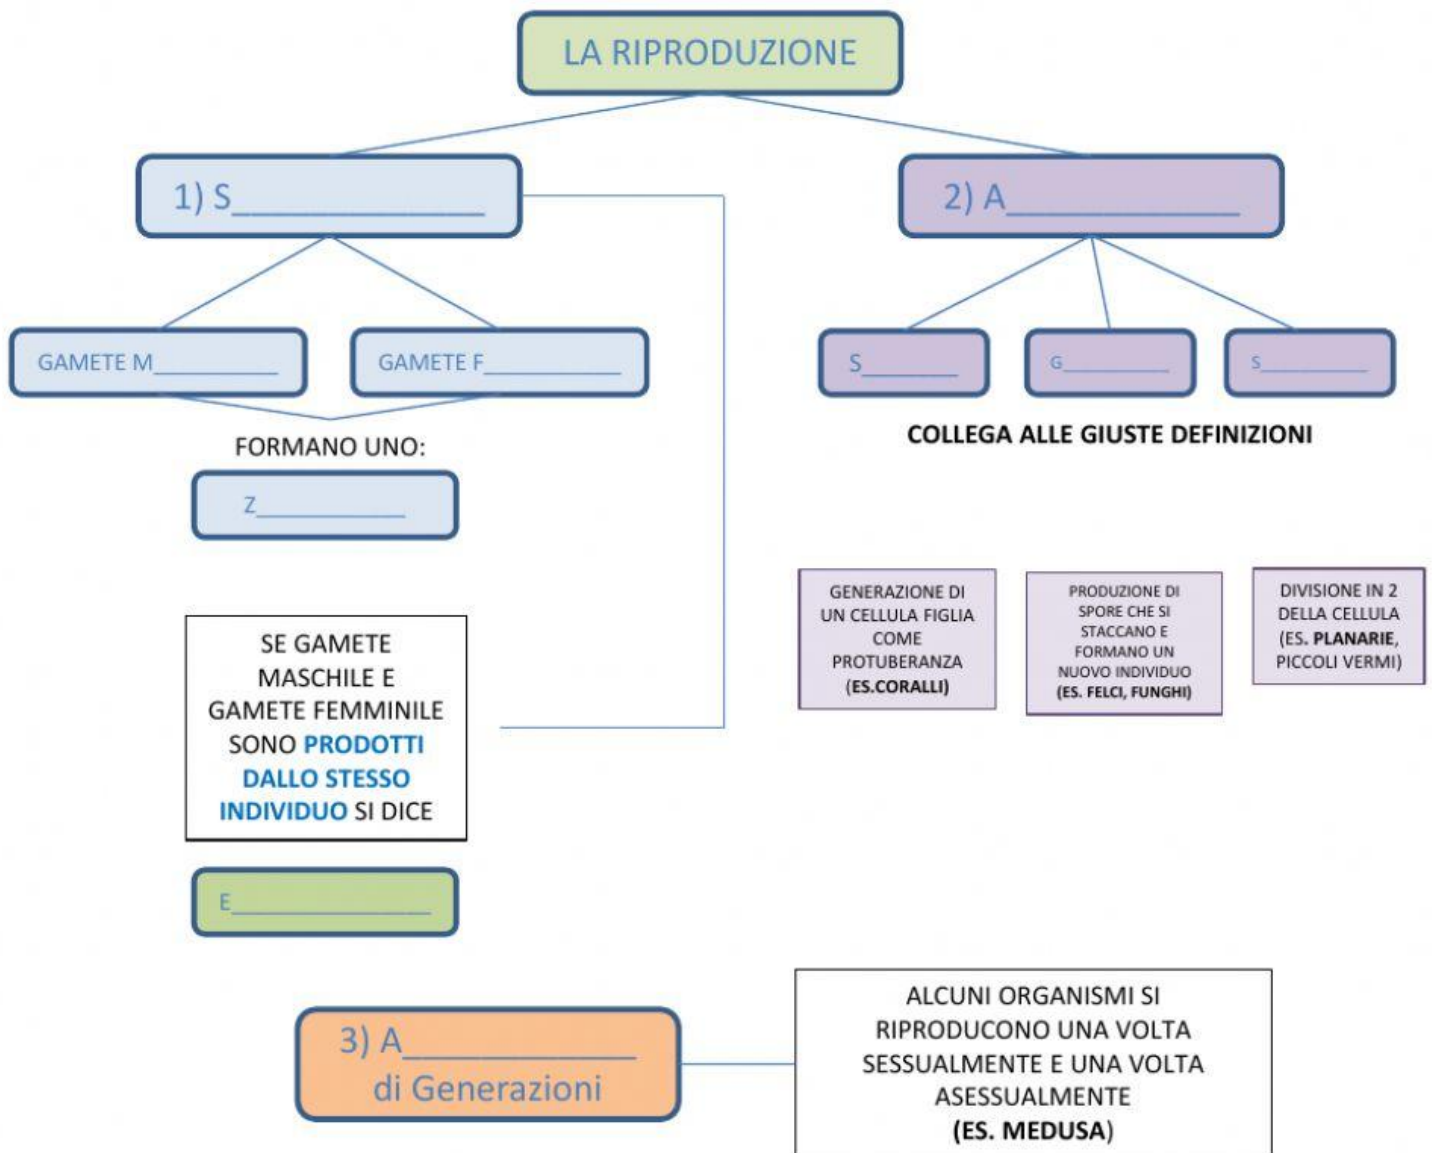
LA RIPRODUZIONE

1) S_______________

2) A_______________

GAMETE M__________

GAMETE F__________

S________

G________

S________

FORMANO UNO:

Z__________

COLLEGA ALLE GIUSTE DEFINIZIONI

GENERAZIONE DI UN CELLULA FIGLIA COME PROTUBERANZA (ES.CORALLI)

PRODUZIONE DI SPORE CHE SI STACCANO E FORMANO UN NUOVO INDIVIDUO (ES. FELCI, FUNGHI)

DIVISIONE IN 2 DELLA CELLULA (ES. PLANARIE, PICCOLI VERMI)

SE GAMETE MASCHILE E GAMETE FEMMINILE SONO PRODOTTI DALLO STESSO INDIVIDUO SI DICE

E_______________

3) A_______________ di Generazioni

ALCUNI ORGANISMI SI RIPRODUCONO UNA VOLTA SESSUALMENTE E UNA VOLTA ASESSUALMENTE (ES. MEDUSA)